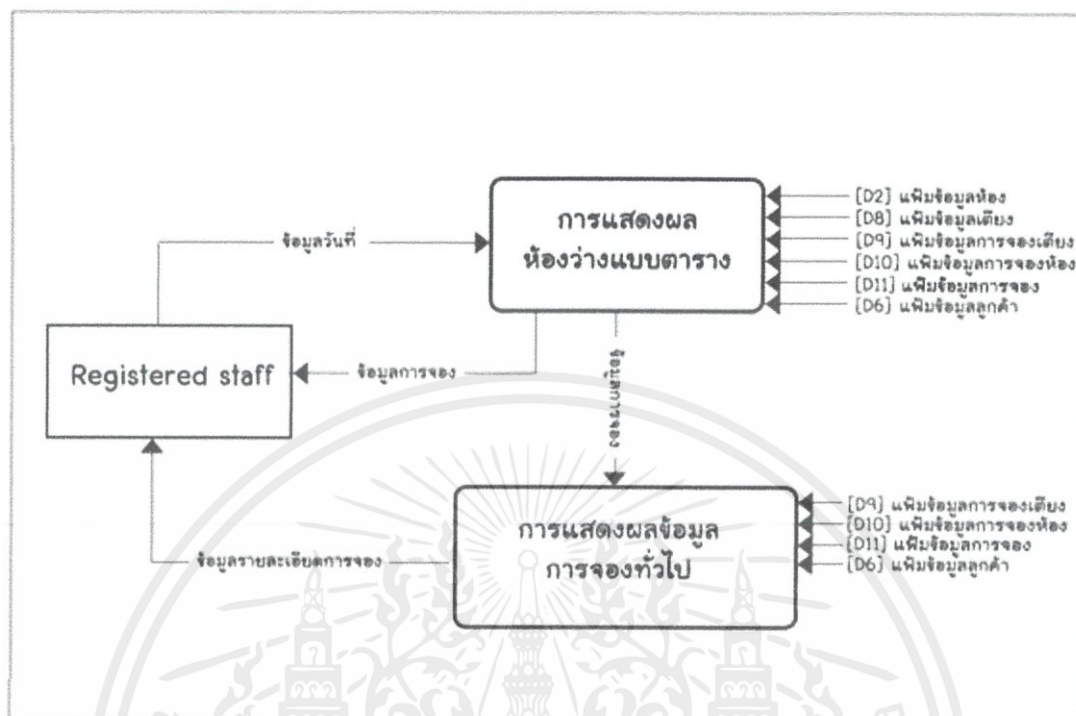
การแสดงผล
ห้องว่างแบบตาราง

[D2] แฟ้มข้อมูลห้อง
[D8] แฟ้มข้อมูลเตียง
[D9] แฟ้มข้อมูลการจองเตียง
[D10] แฟ้มข้อมูลการจองห้อง
[D11] แฟ้มข้อมูลการจอง
[D6] แฟ้มข้อมูลลูกค้า

ข้อมูลวันที่

Registered staff

ข้อมูลการจอง

ข้อมูลห้องว่าง

การแสดงผลข้อมูล
การจองทั่วไป

[D9] แฟ้มข้อมูลการจองเตียง
[D10] แฟ้มข้อมูลการจองห้อง
[D11] แฟ้มข้อมูลการจอง
[D6] แฟ้มข้อมูลลูกค้า

ข้อมูลรายละเอียดการจอง